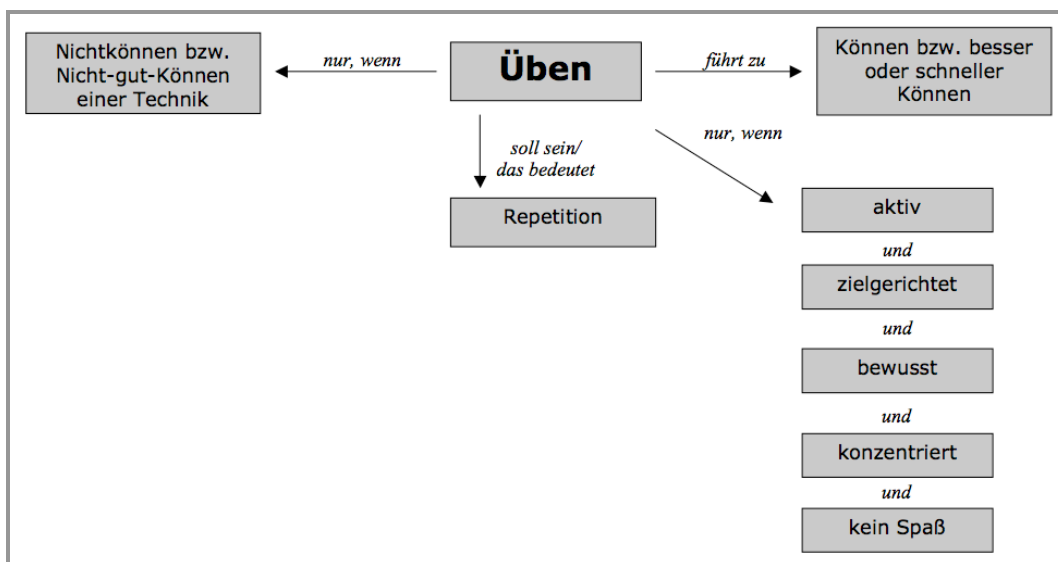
Nichtkönnen bzw. Nicht-gut-Können einer Technik

nur, wenn

Üben

führt zu

Können bzw. besser oder schneller Können

soll sein/ das bedeutet

Repetition

nur, wenn

aktiv

und

zielgerichtet

und

bewusst

und

konzentriert

und

kein Spaß